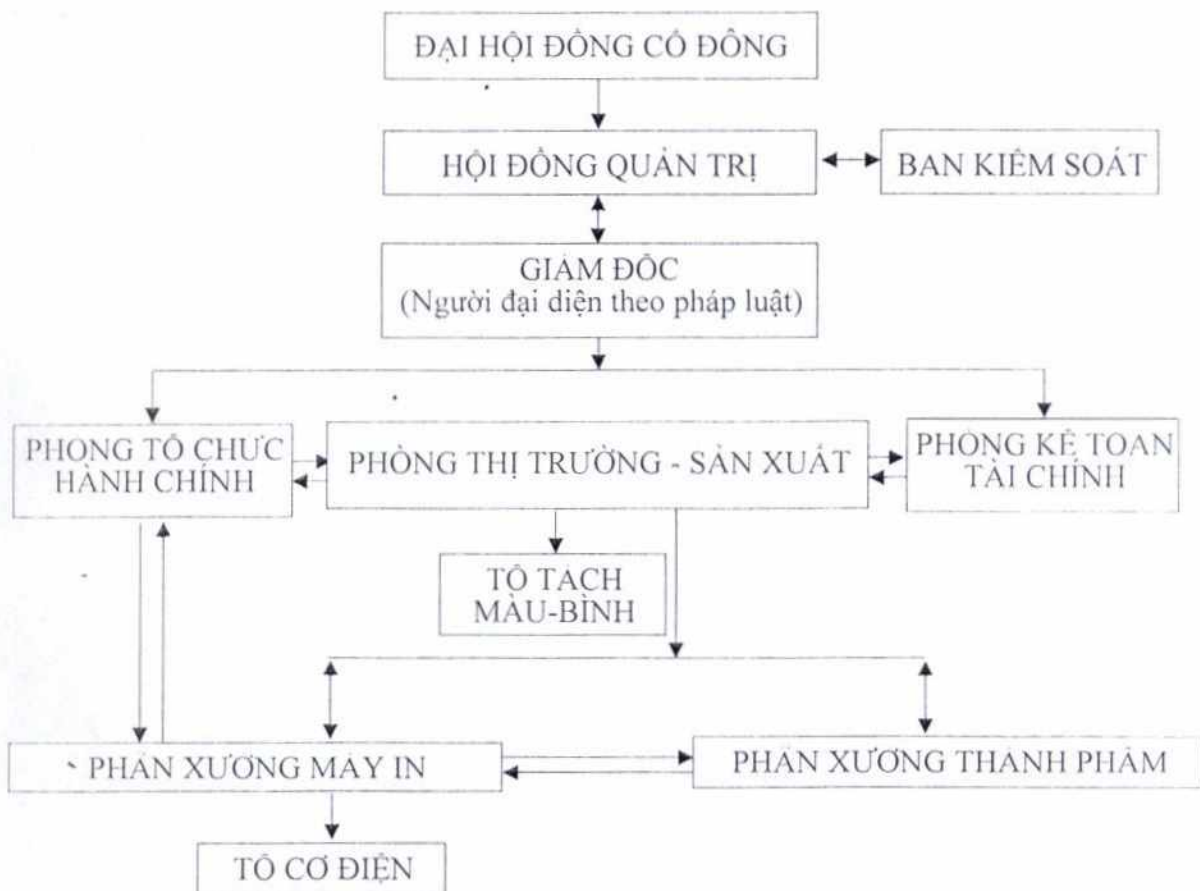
ĐẠI HỘI ĐỒNG CỔ ĐÔNG

HỘI ĐỒNG QUẢN TRỊ

BAN KIỂM SOÁT

GIÁM ĐỐC
(Người đại diện theo pháp luật)

PHÒNG TỔ CHỨC HÀNH CHÍNH

PHÒNG THỊ TRƯỜNG - SẢN XUẤT

PHÒNG KẾ TOÁN TÀI CHÍNH

TỔ TÁCH MÀU-BÌNH

PHÂN XƯỞNG MÁY IN

PHÂN XƯỞNG THÀNH PHẨM

TỔ CƠ ĐIỆN